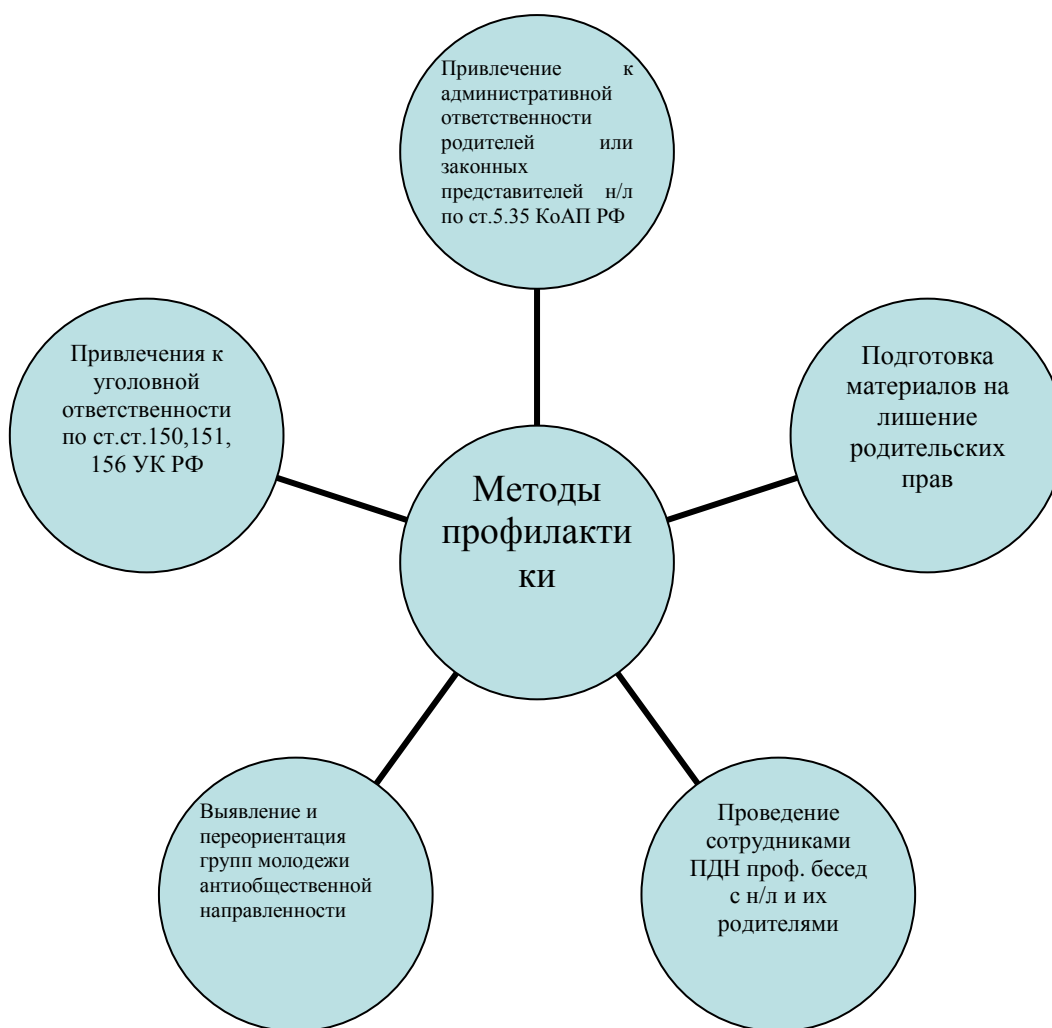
Привлечение к административной ответственности родителей или законных представителей н/л по ст.5.35 КоАП РФ

Привлечения к уголовной ответственности по ст.ст.150,151, 156 УК РФ

Методы профилакти ки

Подготовка материалов на лишение родительских прав

Выявление и переориентация групп молодежи антиобщественной направленности

Проведение сотрудниками ПДН проф. бесед с н/л и их родителями